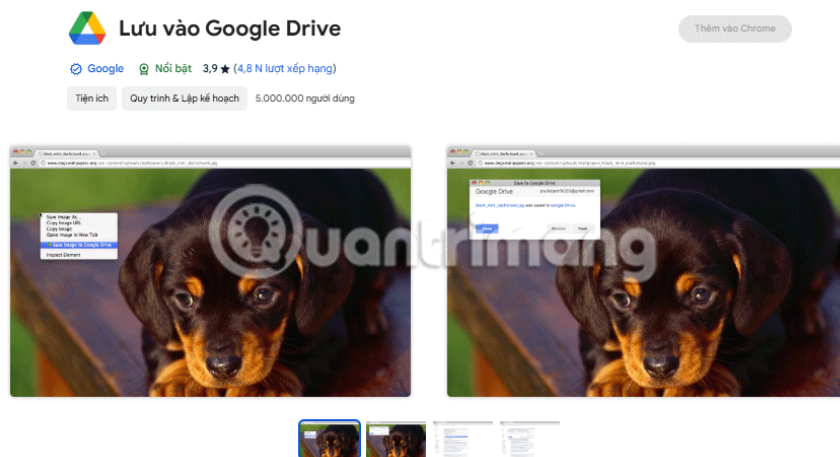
Lưu vào Google Drive

Thêm vào Chrome

Google   Nổi bật   3,9 ★ (4,8 N lượt xếp hạng)

Tiện ích   Quy trình & Lập kế hoạch   5.000.000 người dùng

Save Image As...
Copy Image URL
Copy Image
Open Image in New Tab
Save Image to Google Drive
Inspect Element

Save to Google Drive
Google Drive
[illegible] was saved to Google Drive.
Close   Remove   Rename

Quantrimang